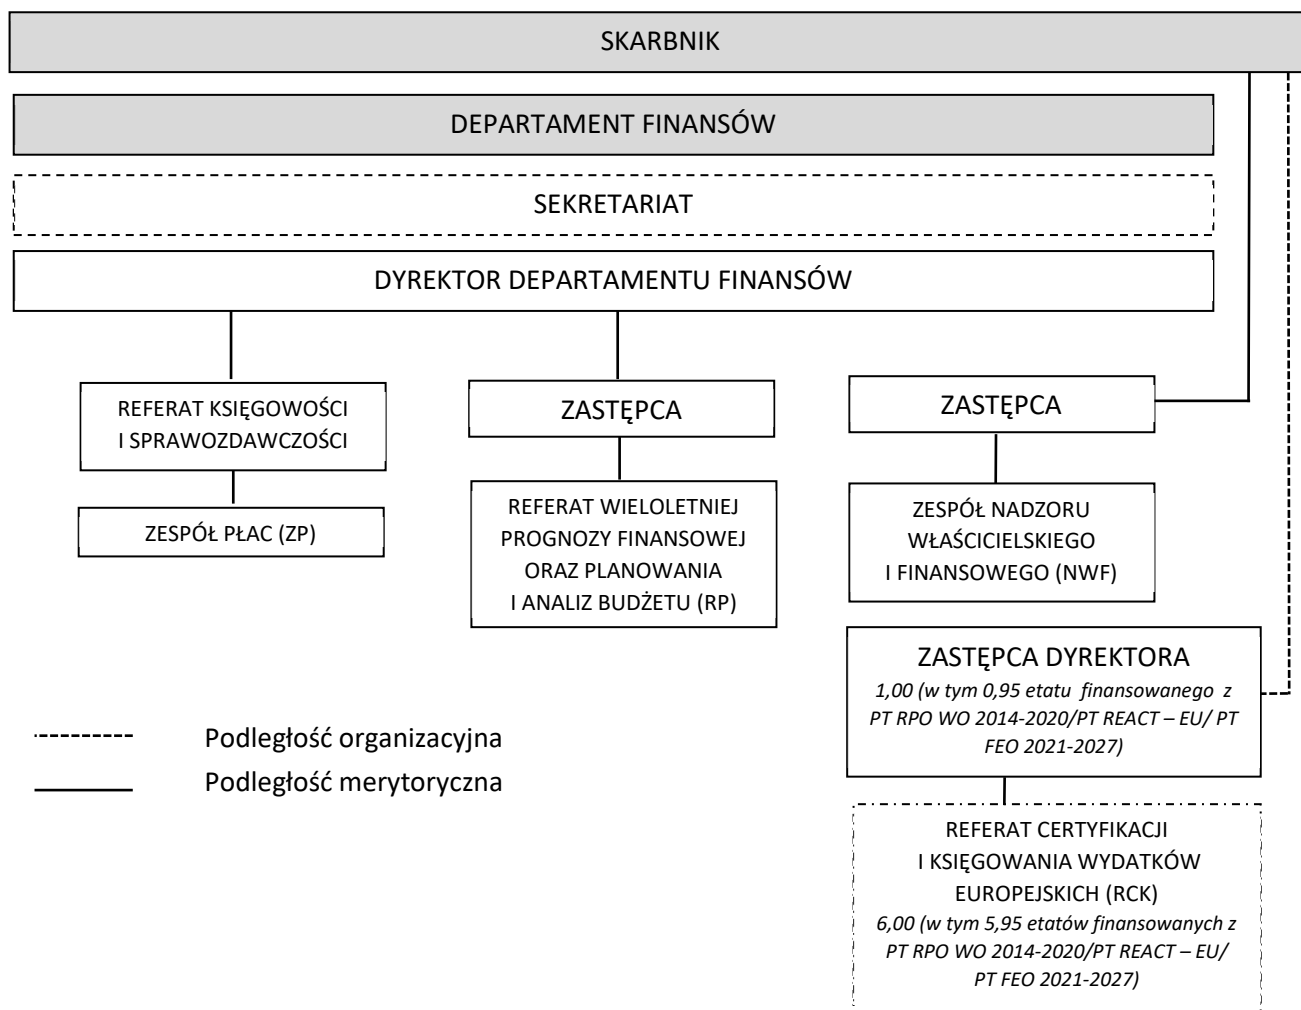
SKARBNIK

DEPARTAMENT FINANSÓW

SEKRETARIAT

DYREKTOR DEPARTAMENTU FINANSÓW

REFERAT KSIĘGOWOŚCI I SPRAWOZDAWCZOŚCI

ZESPÓŁ PŁAC (ZP)

ZASTĘPCA

REFERAT WIELOLETNIEJ PROGNOZY FINANSOWEJ ORAZ PLANOWANIA I ANALIZ BUDŻETU (RP)

ZASTĘPCA

ZESPÓŁ NADZORU WŁAŚCICIELSKIEGO I FINANSOWEGO (NWF)

ZASTĘPCA DYREKTORA
1,00 (w tym 0,95 etatu finansowanego z PT RPO WO 2014-2020/PT REACT – EU/ PT FEO 2021-2027)

REFERAT CERTYFIKACJI I KSIĘGOWANIA WYDATKÓW EUROPEJSKICH (RCK)
6,00 (w tym 5,95 etatów finansowanych z PT RPO WO 2014-2020/PT REACT – EU/ PT FEO 2021-2027)

Podległość organizacyjna

Podległość merytoryczna